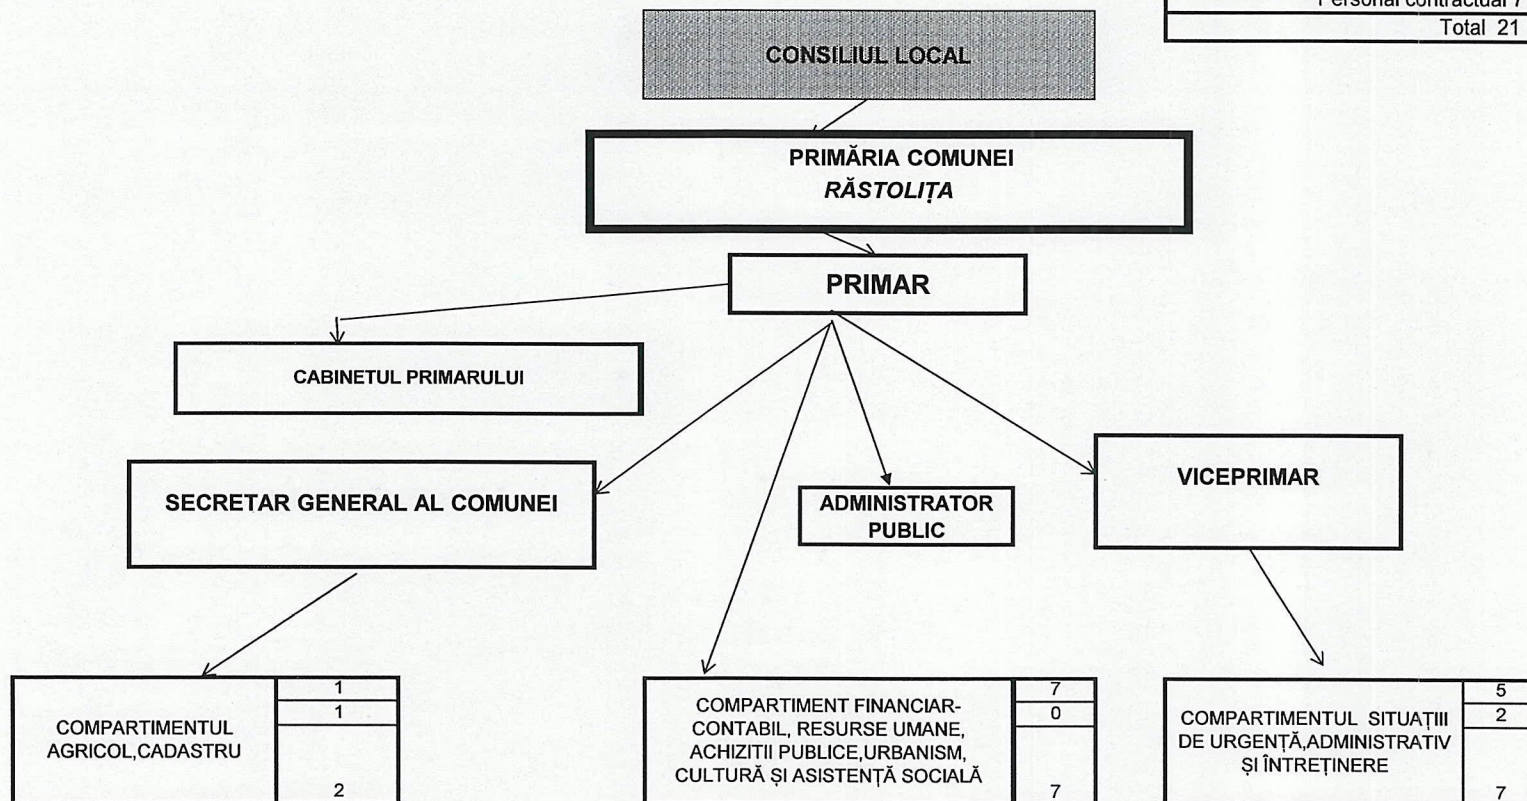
Personal contractual 7
Total 21

CONSILIUL LOCAL

PRIMĂRIA COMUNEI
RĂSTOLIȚA

PRIMAR

CABINETUL PRIMARULUI

SECRETAR GENERAL AL COMUNEI

ADMINISTRATOR PUBLIC

VICEPRIMAR

COMPARTIMENTUL AGRICOL,CADASTRU
1
1
2

COMPARTIMENT FINANCIAR-CONTABIL, RESURSE UMANE, ACHIZITII PUBLICE,URBANISM, CULTURĂ ȘI ASISTENȚĂ SOCIALĂ
7
0
7

COMPARTIMENTUL SITUAȚIII DE URGENȚĂ,ADMINISTRATIV ȘI ÎNTREȚINERE
5
2
7